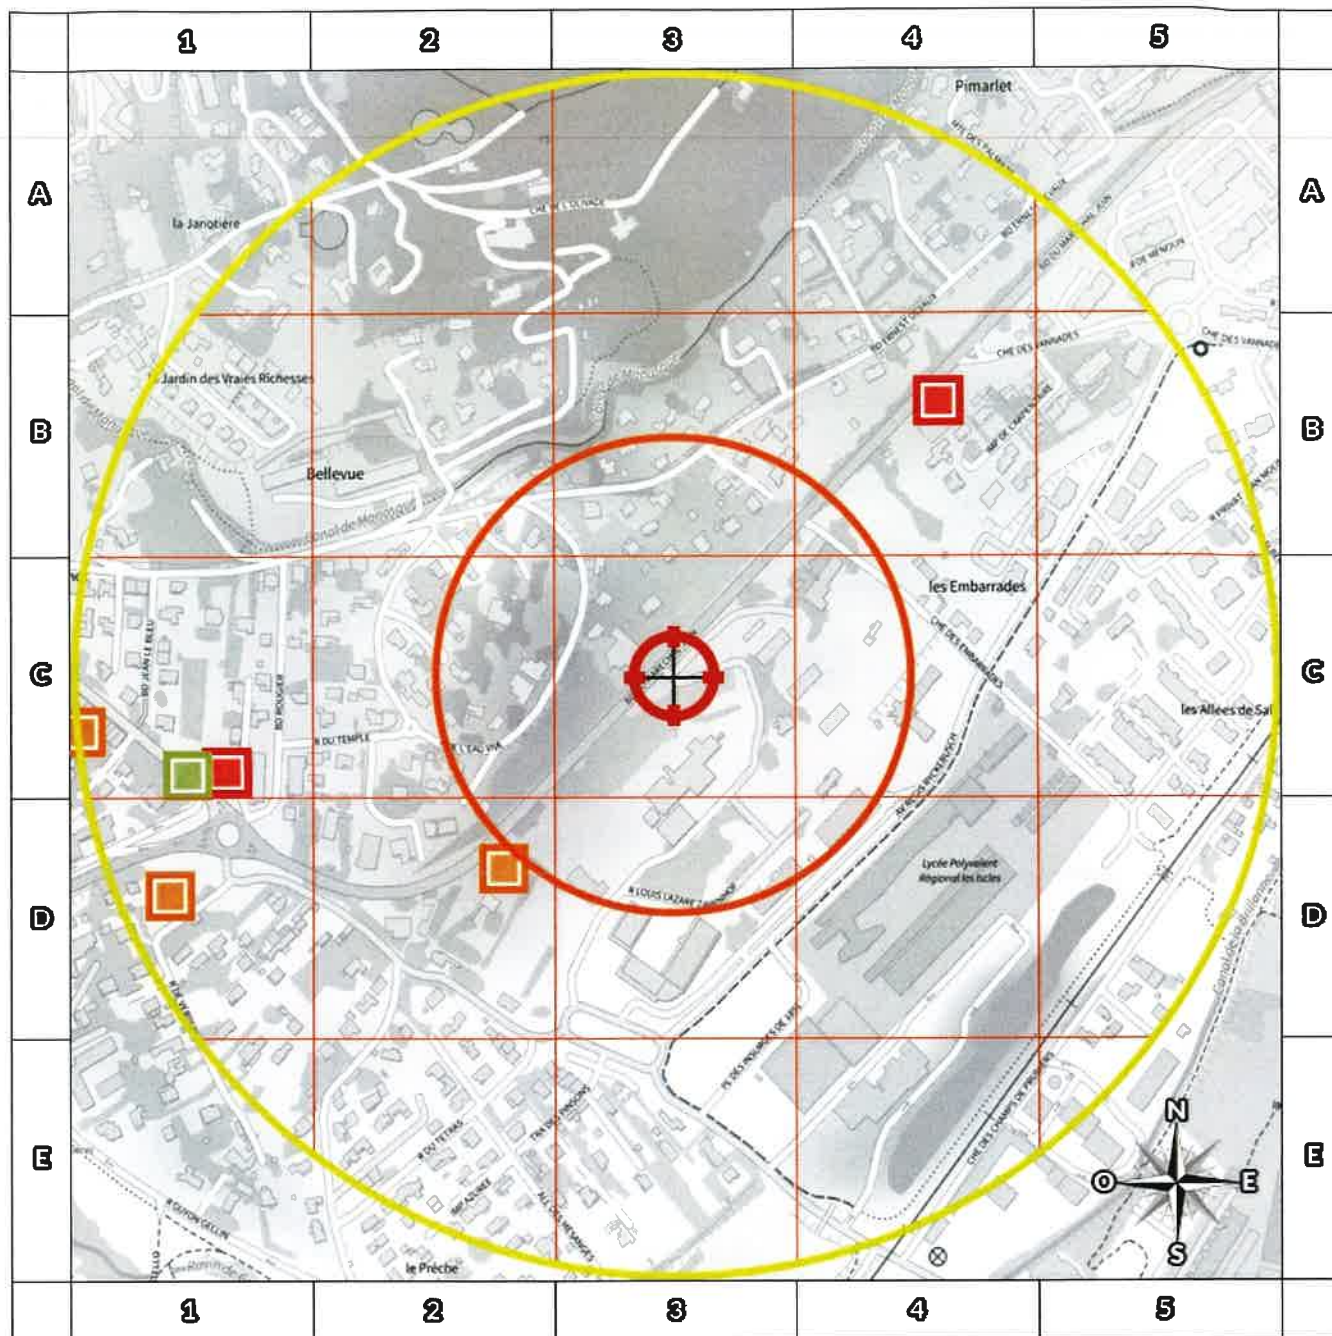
1 2 3 4 5

A B C D E

Pimarlet

la Janotière

CHE DES OLIVADE

BD ERNEST SOLVAY

RUE MENOUN

CHE DES VANNADES

Jardin des Vraies Richesses

Bellevue

Canal de Manosque

les Embarrades

CHE DES EMBARRADES

les Allees de Sal

BD JEAN LE BLEU

BD BOUGIER

R DU TEMPLE

L'EAU VIVE

AVENUE WICKENBACH

Lycée Polyvalent Régional les Iscles

R LOUIS LAZARE

R DU TETRAS

CHE DES CHAMPS DE PROVENCE

Canal de la Brillanne

le Prèche

N

O

E

S

A B C D E

1 2 3 4 5